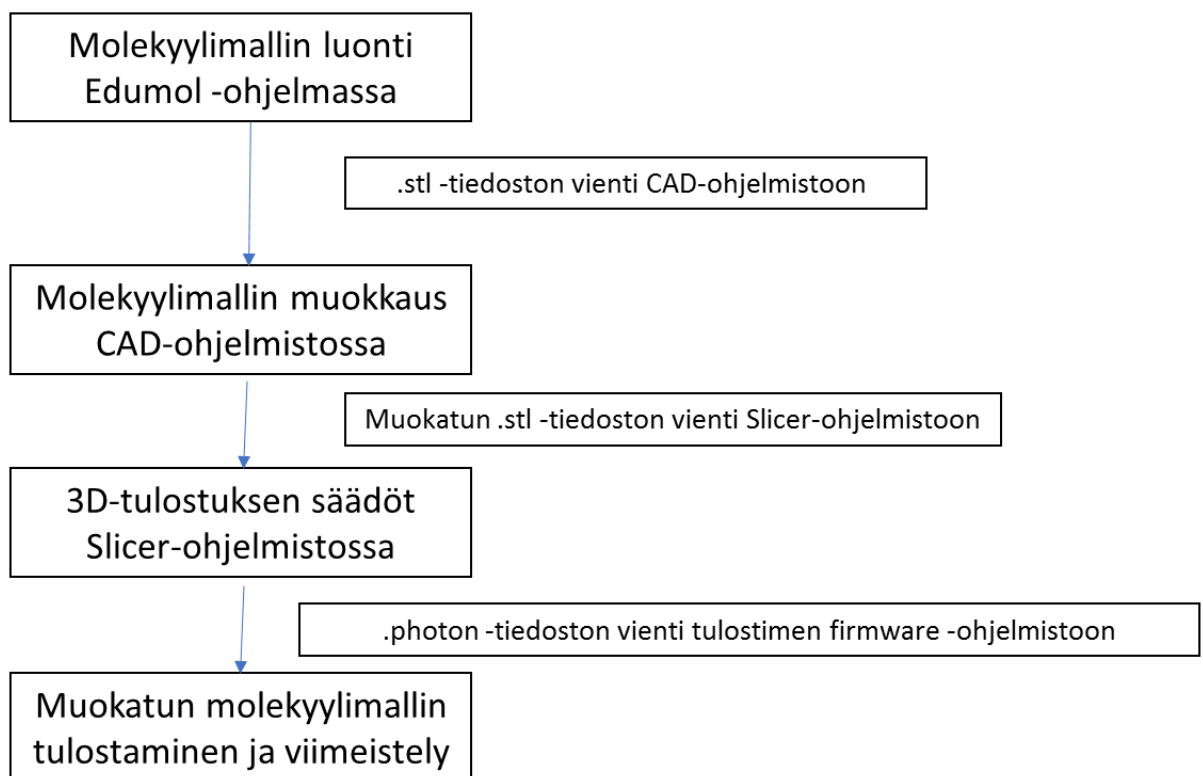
Molekyylimallin luonti Edumol -ohjelmassa

.stl -tiedoston vienti CAD-ohjelmistoon

Molekyylimallin muokkaus CAD-ohjelmistossa

Muokatun .stl -tiedoston vienti Slicer-ohjelmistoon

3D-tulostuksen säädöt Slicer-ohjelmistossa

.photon -tiedoston vienti tulostimen firmware -ohjelmistoon

Muokatun molekyylimallin tulostaminen ja viimeistely